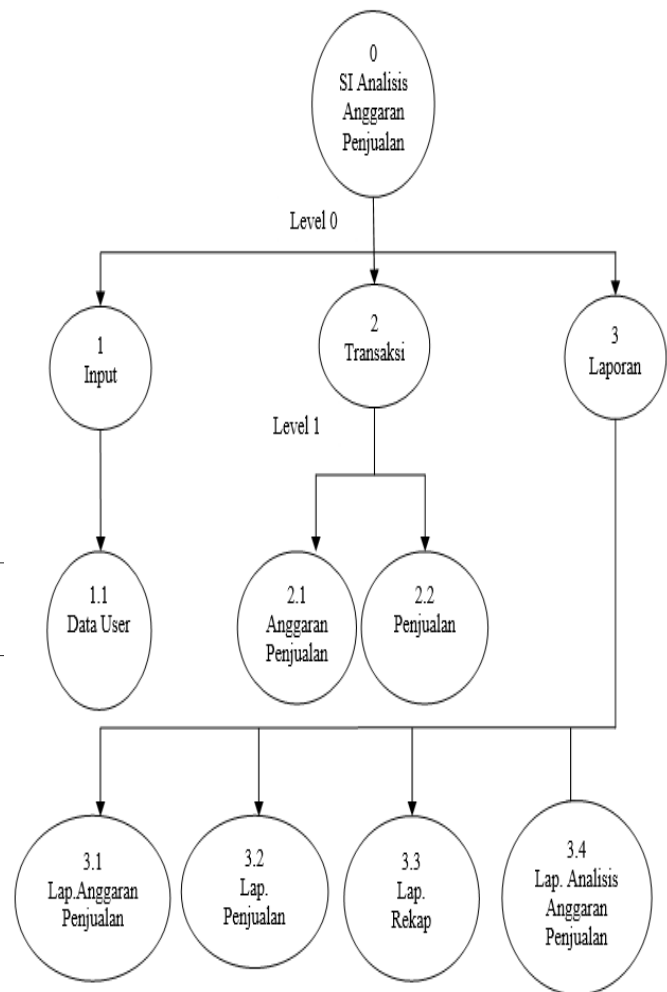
0
SI Analisis Anggaran Penjualan

Level 0

1
Input

2
Transaksi

3
Laporan

Level 1

1.1
Data User

2.1
Anggaran Penjualan

2.2
Penjualan

3.1
Lap.Anggaran Penjualan

3.2
Lap. Penjualan

3.3
Lap. Rekap

3.4
Lap. Analisis Anggaran Penjualan